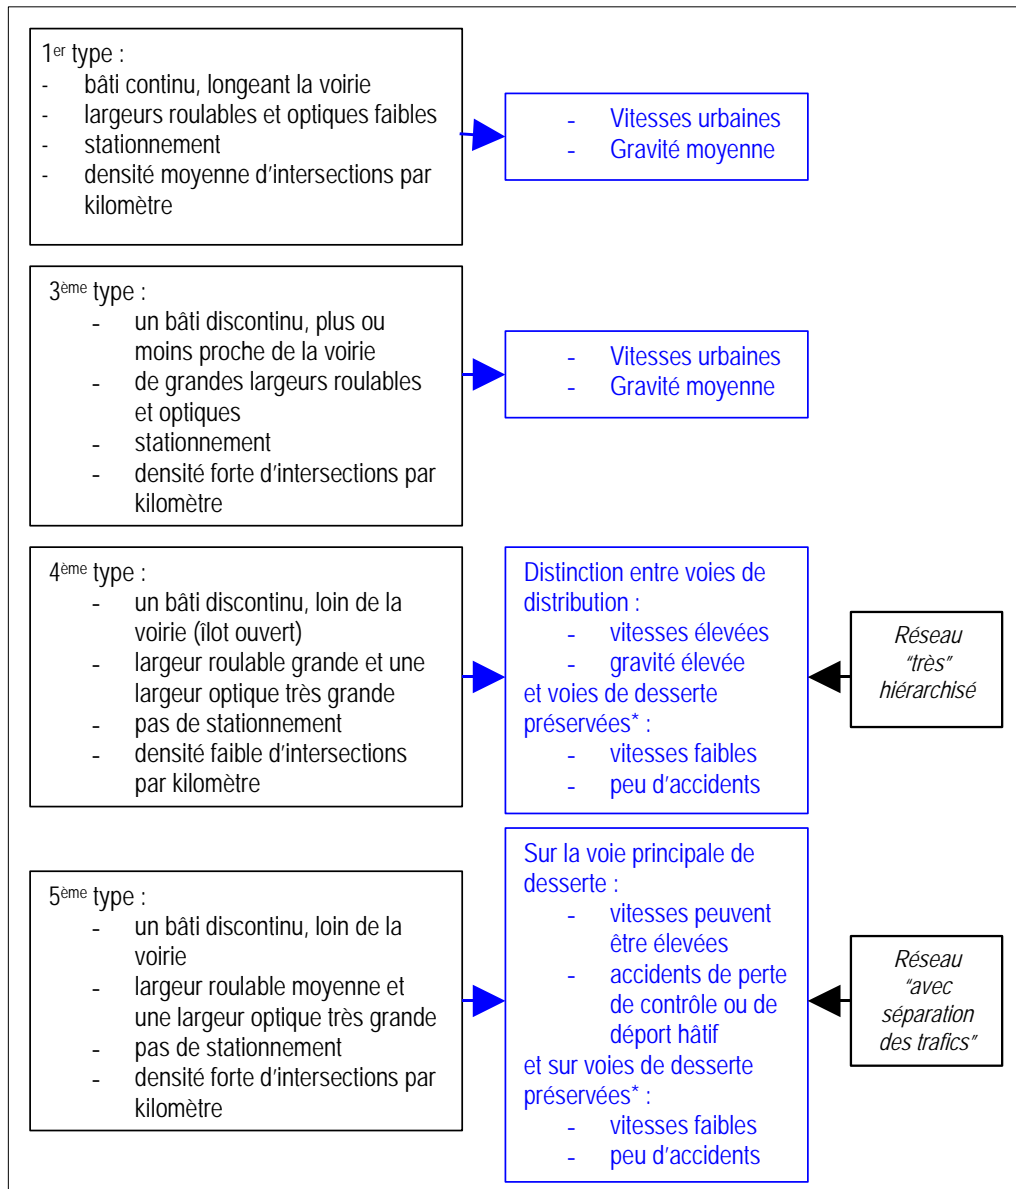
1$^{er}$ type :
- bâti continu, longeant la voirie
- largeurs roulables et optiques faibles
- stationnement
- densité moyenne d'intersections par kilomètre

- Vitesses urbaines
- Gravité moyenne

3$^{ème}$ type :
- un bâti discontinu, plus ou moins proche de la voirie
- de grandes largeurs roulables et optiques
- stationnement
- densité forte d'intersections par kilomètre

- Vitesses urbaines
- Gravité moyenne

4$^{ème}$ type :
- un bâti discontinu, loin de la voirie (îlot ouvert)
- largeur roulable grande et une largeur optique très grande
- pas de stationnement
- densité faible d'intersections par kilomètre

Distinction entre voies de distribution :
- vitesses élevées
- gravité élevée
et voies de desserte préservées* :
- vitesses faibles
- peu d'accidents

Réseau "très" hiérarchisé

5$^{ème}$ type :
- un bâti discontinu, loin de la voirie
- largeur roulable moyenne et une largeur optique très grande
- pas de stationnement
- densité forte d'intersections par kilomètre

Sur la voie principale de desserte :
- vitesses peuvent être élevées
- accidents de perte de contrôle ou de déport hâtif
et sur voies de desserte préservées* :
- vitesses faibles
- peu d'accidents

Réseau "avec séparation des trafics"